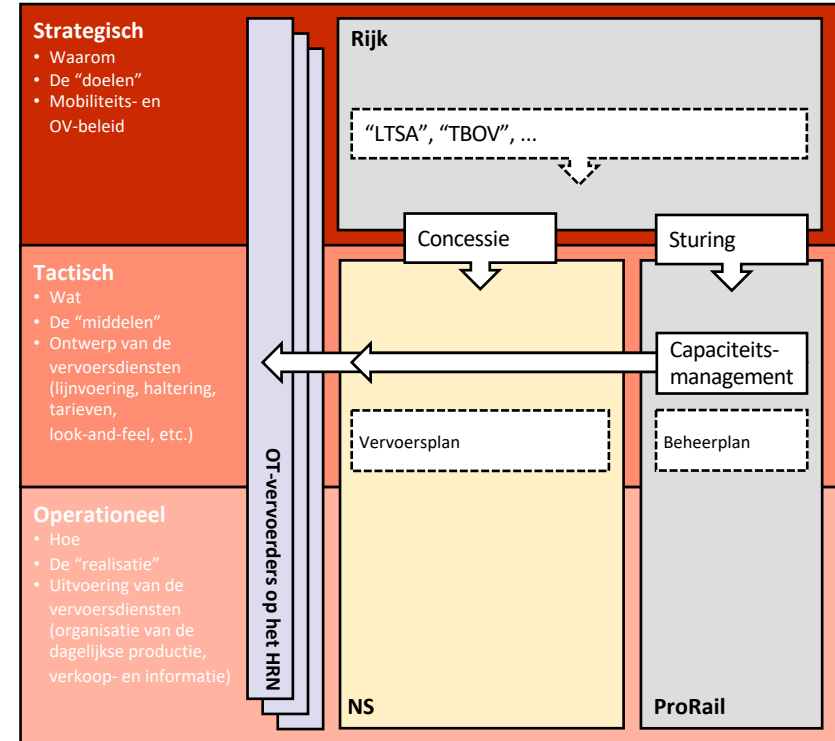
**Strategisch**
• Waarom
• De "doelen"
• Mobiliteits- en OV-beleid

**Tactisch**
• Wat
• De "middelen"
• Ontwerp van de vervoersdiensten (lijnvoering, haltering, tarieven, look-and-feel, etc.)

**Operationeel**
• Hoe
• De "realisatie"
• Uitvoering van de vervoersdiensten (organisatie van de dagelijkse productie, verkoop- en informatie)

OT-vervoerders op het HRN

Rijk

"LTSA", "TBOV", ...

Concessie

Sturing

Capaciteits-management

Vervoersplan

Beheerplan

NS

ProRail